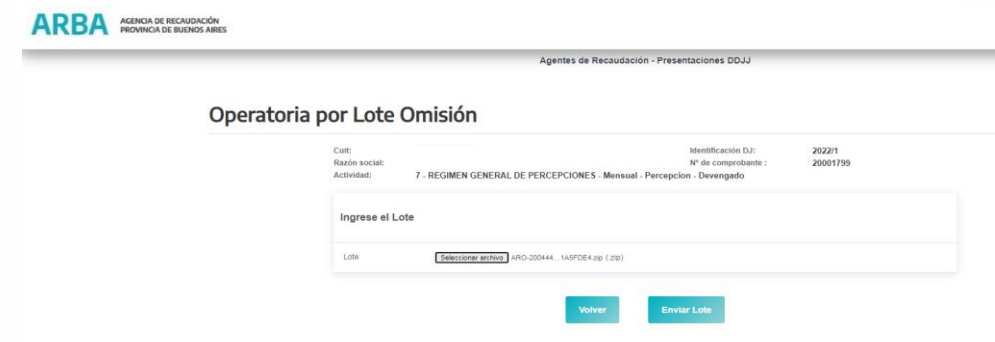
ARBA AGENCIA DE RECAUDACIÓN PROVINCIA DE BUENOS AIRES

Agentes de Recaudación - Presentaciones DDJJ

Operatoria por Lote Omisión

Cuit:
Razón social:
Actividad: 7 - REGIMEN GENERAL DE PERCEPCIONES - Mensual - Percepcion - Devengado

Identificación DJ: 2022/1
Nº de comprobante : 20001799

Ingrese el Lote

Lote Seleccionar archivo ARO-200444...1A5FDE4.zip (.zip)

Volver Enviar Lote